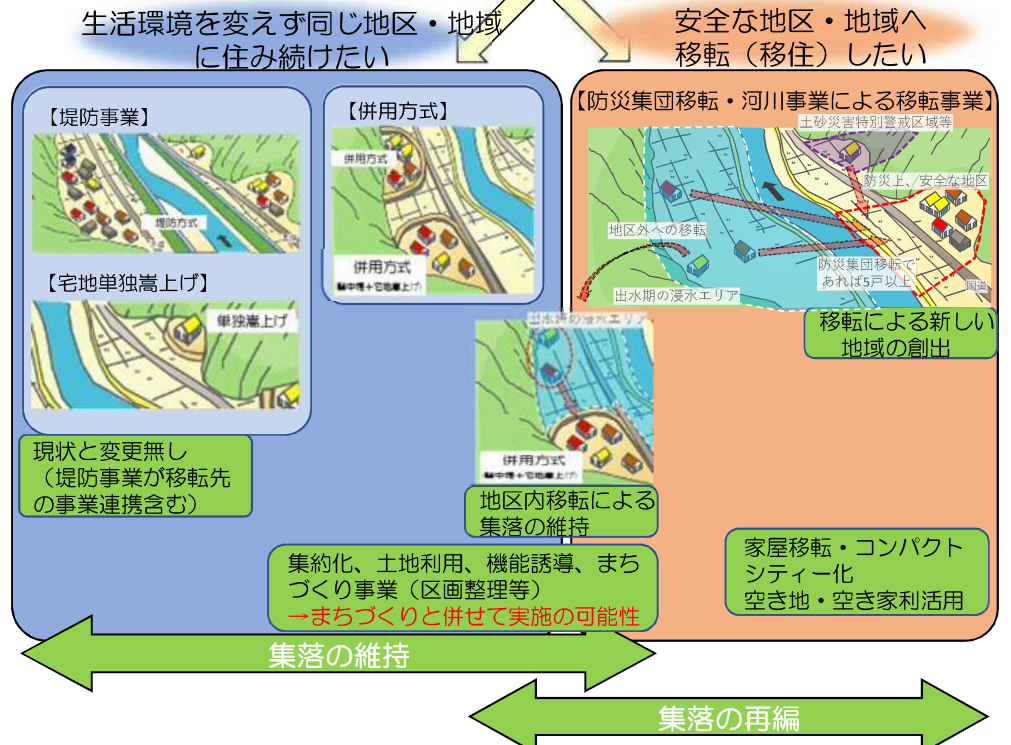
生活環境を変えず同じ地区・地域に住み続けたい

安全な地区・地域へ移転（移住）したい

【堤防事業】

堤防方式

【宅地単独嵩上げ】

単独嵩上げ

【併用方式】

併用方式

併用方式
輪中堤＋宅地嵩上げ

【防災集団移転・河川事業による移転事業】

土砂災害特別警戒区域等

防災上、安全な地区

地区外への移転

防災集団移転であれば5戸以上

出水期の浸水エリア

国道

移転による新しい地域の創出

出水期の浸水エリア

併用方式
輪中堤＋宅地嵩上げ

現状と変更無し（堤防事業が移転先の事業連携含む）

地区内移転による集落の維持

集約化、土地利用、機能誘導、まちづくり事業（区画整理等）
→まちづくりと併せて実施の可能性

家屋移転・コンパクトシティー化
空き地・空き家利活用

集落の維持

集落の再編